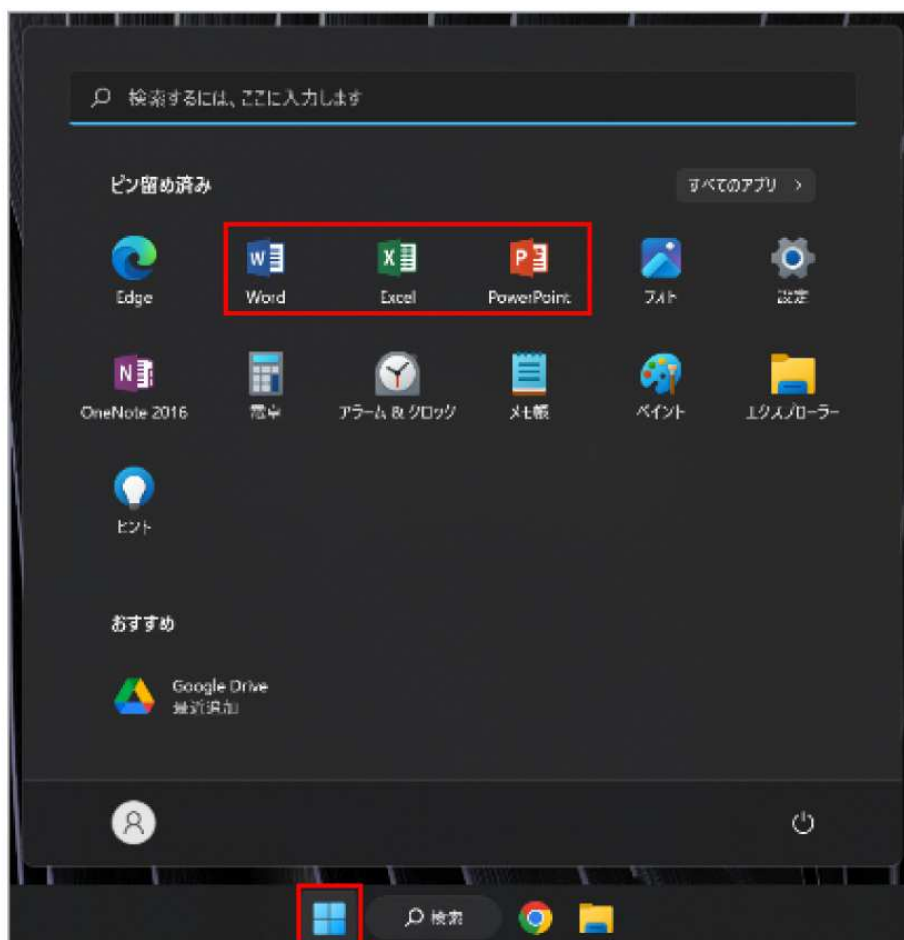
検索するには、ここに入力します

ピン留め済み

すべてのアプリ >

Edge
Word
Excel
PowerPoint
フォト
設定

OneNote 2016
電卓
アラーム & クロック
メモ帳
ペイント
エクスプローラー

ヒント

おすすめ

Google Drive
最近追加

検索